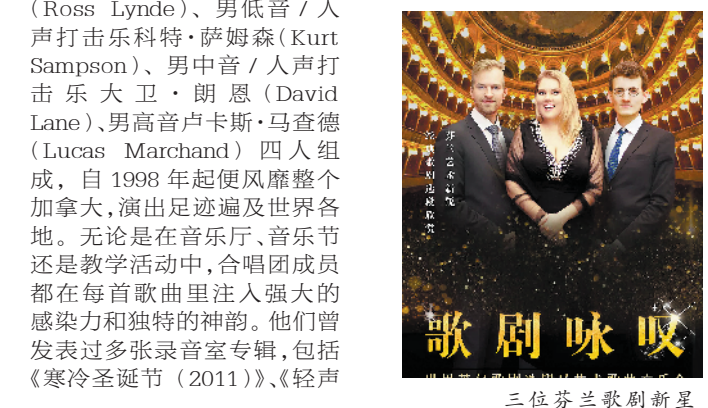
（Ross Lynde）、男低音 / 人声打击乐科特·萨姆森（Kurt Sampson）、男中音 / 人声打击乐大卫·朗恩（David Lane）、男高音卢卡斯·马查德（Lucas Marchand）四人组成，自 1998 年起便风靡整个加拿大，演出足迹遍及世界各地。无论是在音乐厅、音乐节还是教学活动中，合唱团成员都在每首歌曲里注入强大的感染力和独特的神韵。他们曾发表过多张录音室专辑，包括《寒冷圣诞节（2011）》、《轻声

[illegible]

歌剧咏叹

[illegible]

三位芬兰歌剧新星